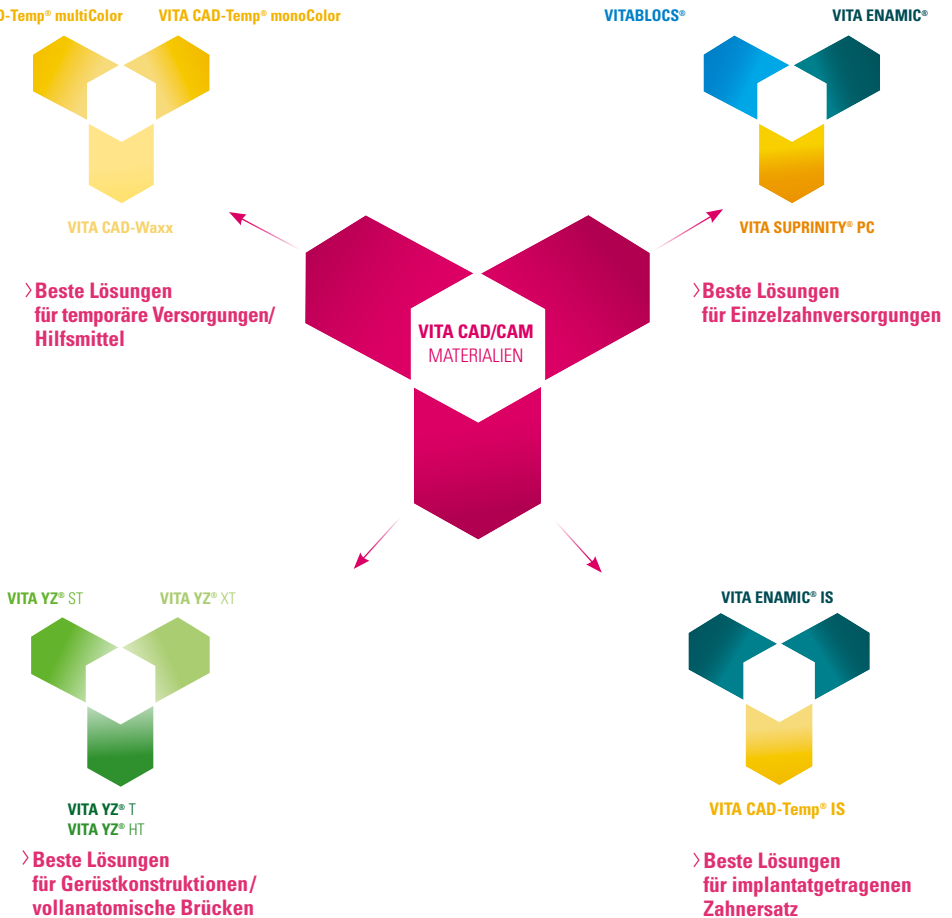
D-Temp® multiColor
VITA CAD-Temp® monoColor
VITA CAD-Waxx

›Beste Lösungen für temporäre Versorgungen/ Hilfsmittel

VITABLOCS®
VITA ENAMIC®
VITA SUPRINITY® PC

›Beste Lösungen für Einzelzahnversorgungen

VITA CAD/CAM
MATERIALIEN

VITA YZ® ST
VITA YZ® XT
VITA YZ® T
VITA YZ® HT

›Beste Lösungen für Gerüstkonstruktionen/ vollanatomische Brücken

VITA ENAMIC® IS
VITA CAD-Temp® IS

›Beste Lösungen für implantatgetragenen Zahnersatz